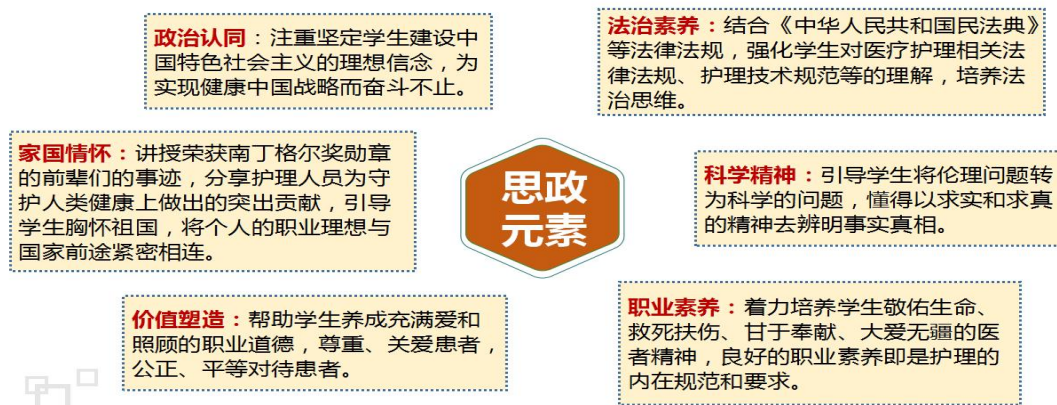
政治认同：注重坚定学生建设中国特色社会主义的理想信念，为实现健康中国战略而奋斗不止。

法治素养：结合《中华人民共和国民法典》等法律法规，强化学生对医疗护理相关法律法规、护理技术规范等的理解，培养法治思维。

家国情怀：讲授荣获南丁格尔奖励章的前辈们的事迹，分享护理人员为守护人类健康上做出的突出贡献，引导学生胸怀祖国，将个人的职业理想与国家前途紧密相连。

思政元素

科学精神：引导学生将伦理问题转为科学的问题，懂得以求实和求真的精神去辨明事实真相。

价值塑造：帮助学生养成充满爱和照顾的职业道德，尊重、关爱患者，公正、平等对待患者。

职业素养：着力培养学生敬佑生命、救死扶伤、甘于奉献、大爱无疆的医者精神，良好的职业素养即是护理的内在规范和要求。